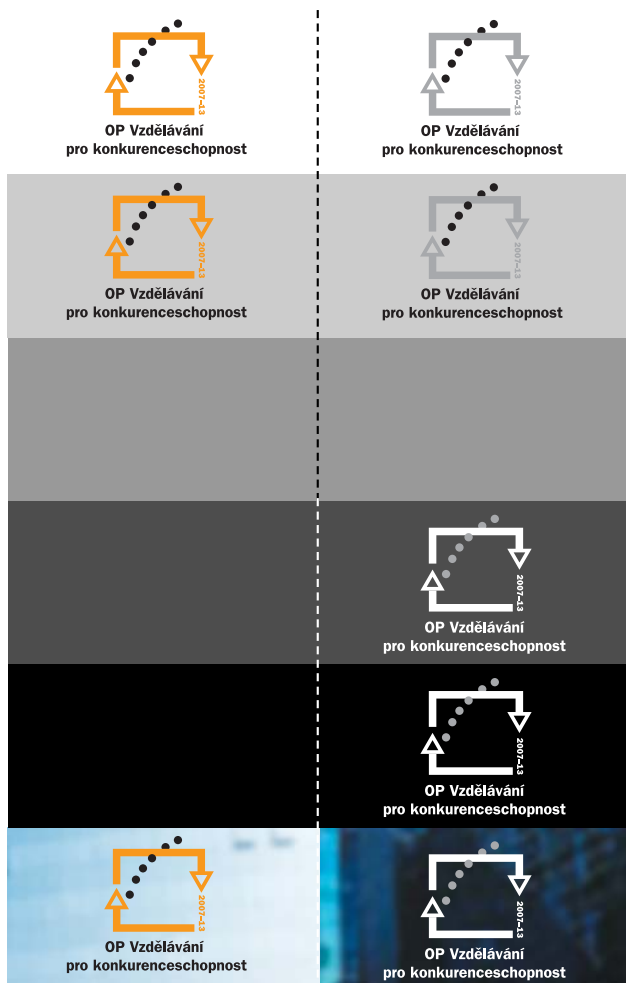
2007–13
OP Vzdělávání
pro konkurenceschopnost

2007–13
OP Vzdělávání
pro konkurenceschopnost

2007–13
OP Vzdělávání
pro konkurenceschopnost

2007–13
OP Vzdělávání
pro konkurenceschopnost

2007–13
OP Vzdělávání
pro konkurenceschopnost

2007–13
OP Vzdělávání
pro konkurenceschopnost

2007–13
OP Vzdělávání
pro konkurenceschopnost

2007–13
OP Vzdělávání
pro konkurenceschopnost